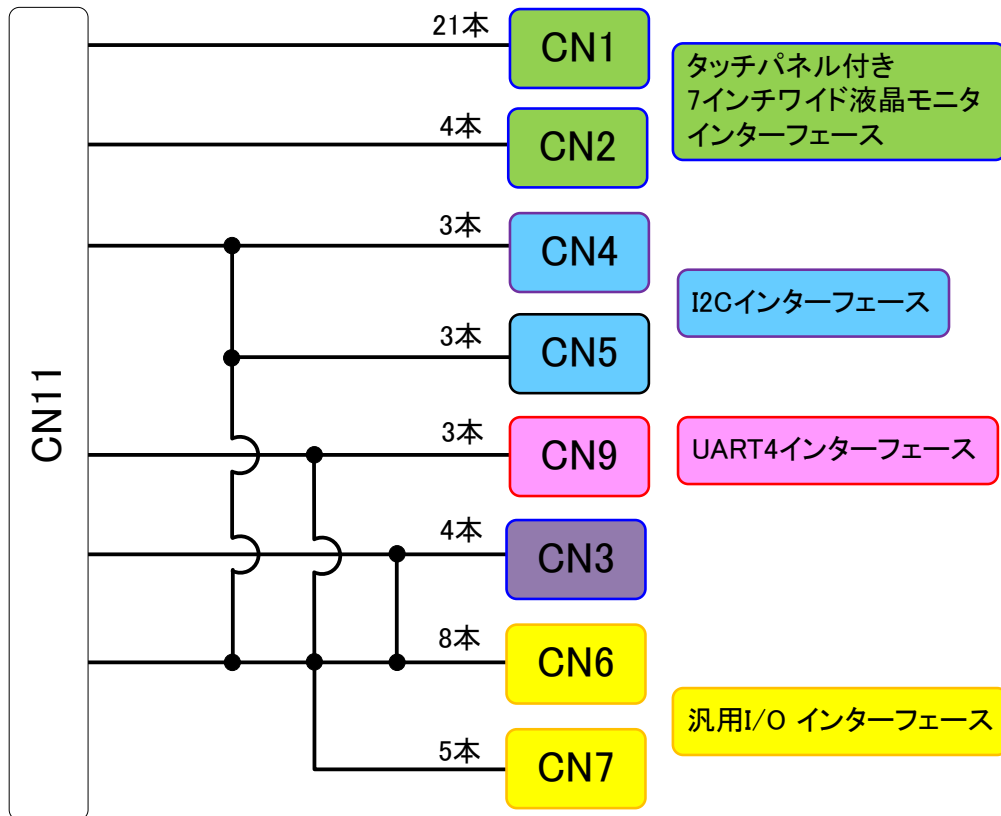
CN11

21本
CN1

タッチパネル付き
7インチワイド液晶モニタ
インターフェース

4本
CN2

3本
CN4

I2Cインターフェース

3本
CN5

3本
CN9

UART4インターフェース

4本
CN3

8本
CN6

汎用I/O インターフェース

5本
CN7